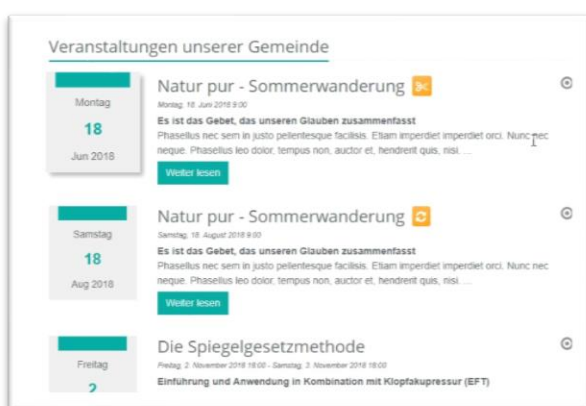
Veranstaltungen unserer Gemeinde

Montag
18
Jun 2018

Natur pur - Sommerwanderung

Montag, 18. Juni 2018 9:00

Es ist das Gebet, das unseren Glauben zusammenfasst

Phasellus nec sem in justo pellentesque facilisis. Etiam imperdiet imperdiet orci. Nunc nec neque. Phasellus leo dolor, tempus non, auctor et, hendrerit quis, nisi. ...

Weiter lesen

Samstag
18
Aug 2018

Natur pur - Sommerwanderung

Samstag, 18. August 2018 9:00

Es ist das Gebet, das unseren Glauben zusammenfasst

Phasellus nec sem in justo pellentesque facilisis. Etiam imperdiet imperdiet orci. Nunc nec neque. Phasellus leo dolor, tempus non, auctor et, hendrerit quis, nisi. ...

Weiter lesen

Freitag
2

Die Spiegelgesetzmethode

Freitag, 2. November 2018 18:00 - Samstag, 3. November 2018 18:00

Einführung und Anwendung in Kombination mit Klopfakupressur (EFT)